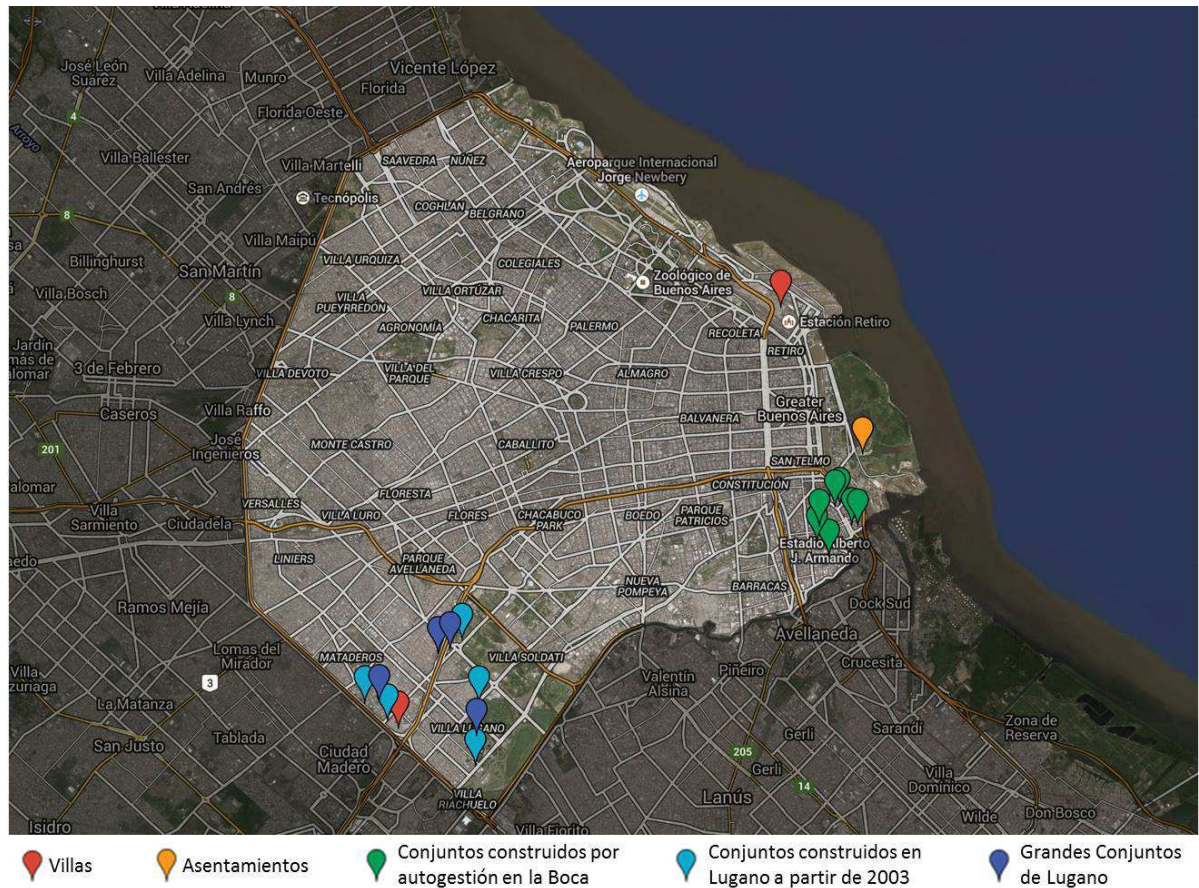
José León Suárez
Villa Adelina
Munro
Vicente López
Florida
Florida Oeste
Villa Ballester
Villa Martelli
SAAVEDRA
NUÑEZ
Aeroparque Internacional Jorge Newbery
San Andrés
Tecnópolis
COGHLAN
BELGRANO
Villa Maipú
Billinghurst
San Martín
VILLA URQUIZA
COLEGIALES
Zoológico de Buenos Aires
Villa Bosch
VILLA PUEYRREDÓN
VILLA ORTÚZAR
Villa Lynch
CHACARITA
PALERMO
AGRONOMÍA
RECOLETA
Estación Retiro
Jardín ... más de ... alomar
3 de Febrero
RETIRO
VILLA DEVOTO
VILLA DEL PARQUE
VILLA CRESPO
ALMAGRO
Caseros
Villa Raffo
BALVANERA
Greater Buenos Aires
José Ingenieros
MONTE CASTRO
CABALLITO
201
SAN TELMO
alomar
CONSTITUCIÓN
FLORESTA
Villa Sarmiento
Ciudadela
VERSALLES
VILLA LURO
FLORES
CHACABUCO PARK
BOEDO
PARQUE PATRICIOS
Estadio Alberto J. Armando
aedo
LINIERS
PARQUE AVELLANEDA
BARRACAS
NUEVA POMPEYA
Dock Sud
Ramos Mejía
Avellaneda
Lomas del Mirador
MATADEROS
VILLA SOLDATI
Crucesita
Valentín Alsina
Piñeiro
Villa Luzuriaga
3
La Matanza
VILLA LUGANO
Zona de Reserva
San Justo
Tablada
Gerli
Sarandí
Ciudad Madero
205
Gerli
Villa Domínico
14
VILLA RIACHUELO
Lanús
Wilde
Don Bosco
Isidro
Villa Fiorito

Villas
Asentamientos
Conjuntos construidos por autogestión en la Boca
Conjuntos construidos en Lugano a partir de 2003
Grandes Conjuntos de Lugano